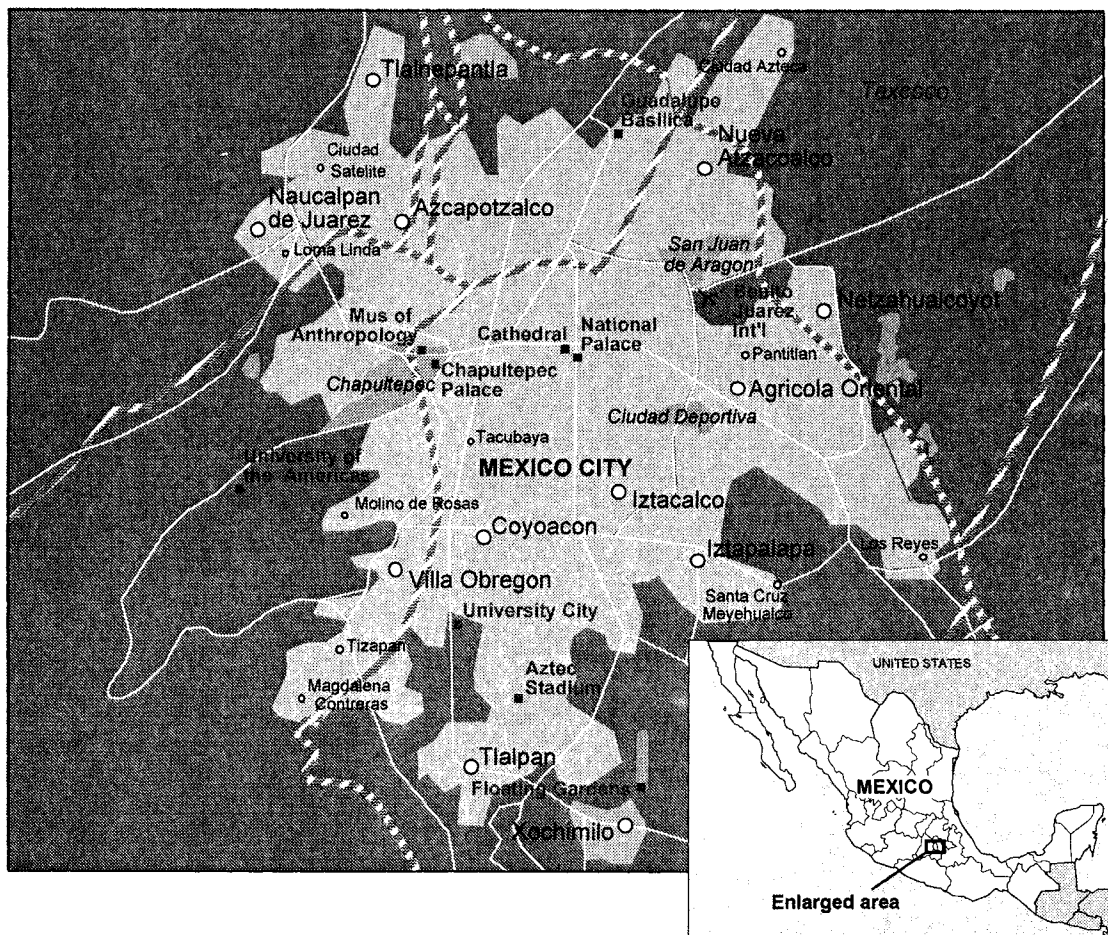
Tlalnepantla
Ciudad Azteca
Texcoco
Guadalupe Basilica
Nueva Atzacoalco
Ciudad Satelite
Naucalpan de Juarez
Azcapotzalco
Loma Linda
San Juan de Aragon
Benito Juarez Int'l
Netzahualcoyotl
Mus of Anthropology
Cathedral
National Palace
Chapultepec Palace
Pantitlan
Chapultepec
Agricola Oriental
Ciudad Deportiva
Tacubaya
University of the Americas
MEXICO CITY
Molino de Rosas
Iztacalco
Coyoacon
Iztapalapa
Los Reyes
Villa Obregon
Santa Cruz Meyehualco
University City
Tizapan
Magdalena Contreras
Aztec Stadium
Tlalpan
Floating Gardens
Xochimilo

UNITED STATES
MEXICO
Enlarged area